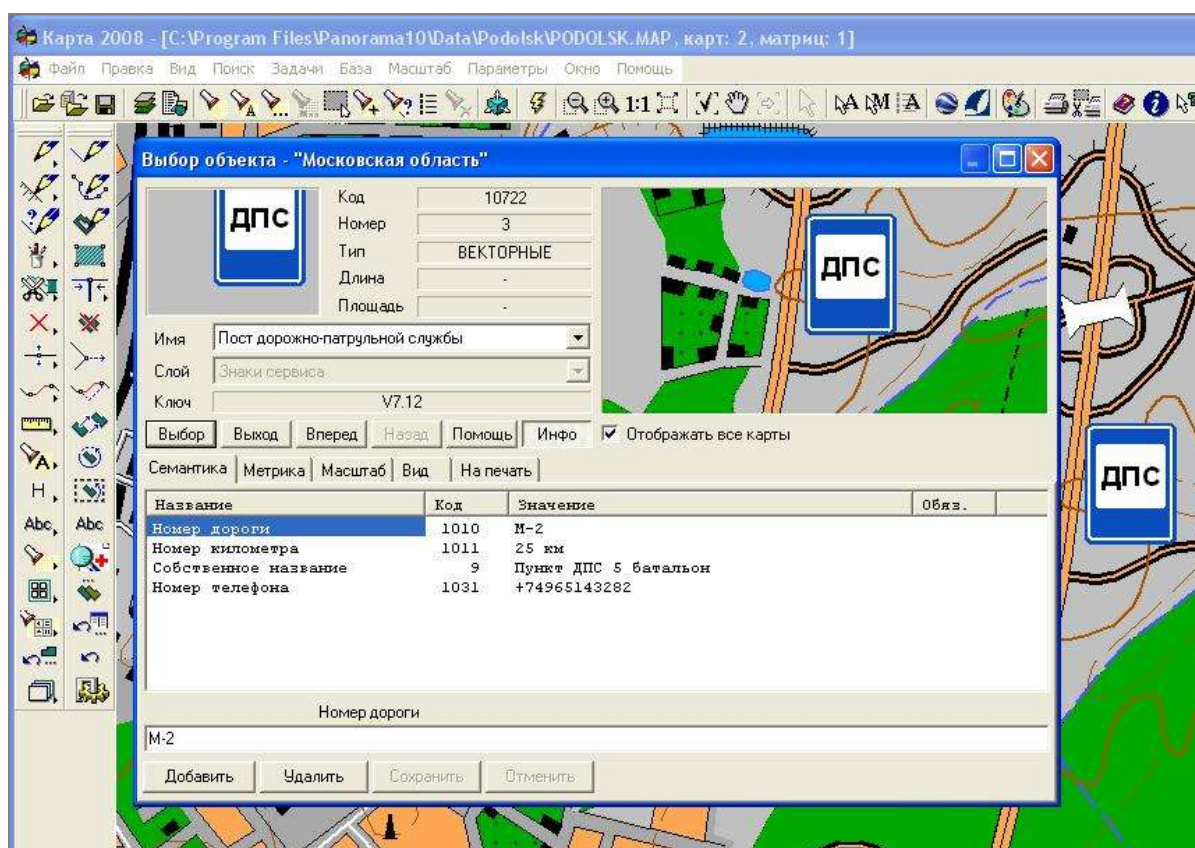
Карта 2008 - [C:\Program Files\Panorama10\Data\Podolsk\PODOLSK.MAP, карт: 2, матриц: 1]

Файл Правка Вид Поиск Задачи База Масштаб Параметры Окно Помощь

1:1

Выбор объекта - "Московская область"

ДПС

| Код | 10722 |
|---|---|
| Номер | 3 |
| Тип | ВЕКТОРНЫЕ |
| Длина | - |
| Площадь | - |

ДПС

Имя Пост дорожно-патрульной службы

Слой Знаки сервиса

Ключ V7.12

Выбор Выход Вперед Назад Помощь Инфо

Отображать все карты

ДПС

Семантика Метрика Масштаб Вид На печать

| Название | Код | Значение | Обяз. |
|---|---|---|---|
| Номер дороги | 1010 | М-2 | |
| Номер километра | 1011 | 25 км | |
| Собственное название | 9 | Пункт ДПС 5 батальон | |
| Номер телефона | 1031 | +74965143282 | |

Номер дороги

М-2

Добавить Удалить Сохранить Отменить